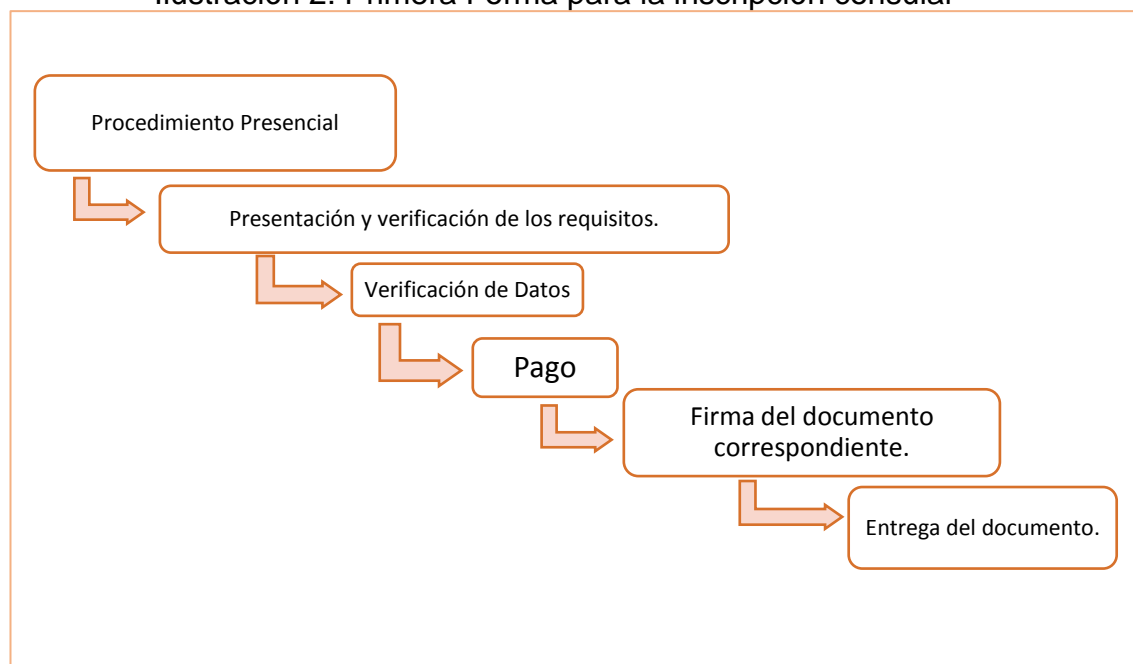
Ilustración 2: Primera Forma para la Inscripción consular

Procedimiento Presencial

Presentación y verificación de los requisitos.

Verificación de Datos

Pago

Firma del documento correspondiente.

Entrega del documento.